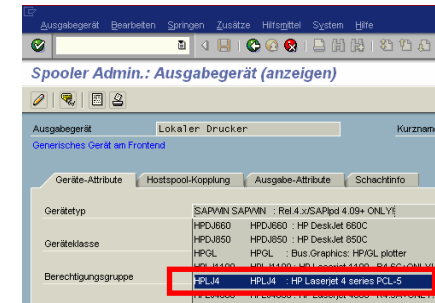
Ausgabegerät Bearbeiten Springen Zusätze Hilfsmittel System Hilfe

Spooler Admin.: Ausgabegerät (anzeigen)

Ausgabegerät Lokaler Drucker Kurznam

Generisches Gerät am Frontend

Geräte-Attribute Hostspool-Kopplung Ausgabe-Attribute Schachtinfo

Gerätetyp SAPWIN SAPWIN : Rel.4.x/SAPlpd 4.09+ ONLY!

Geräteklasse

HPDJ660 HPDJ660 : HP DeskJet 660C

HPDJ850 HPDJ850 : HP DeskJet 850C

HPGL HPGL : Bus.Graphics: HP/GL plotter

Berechtigungsgruppe

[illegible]

HPLJ4 HPLJ4 : HP Laserjet 4 series PCL-5

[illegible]